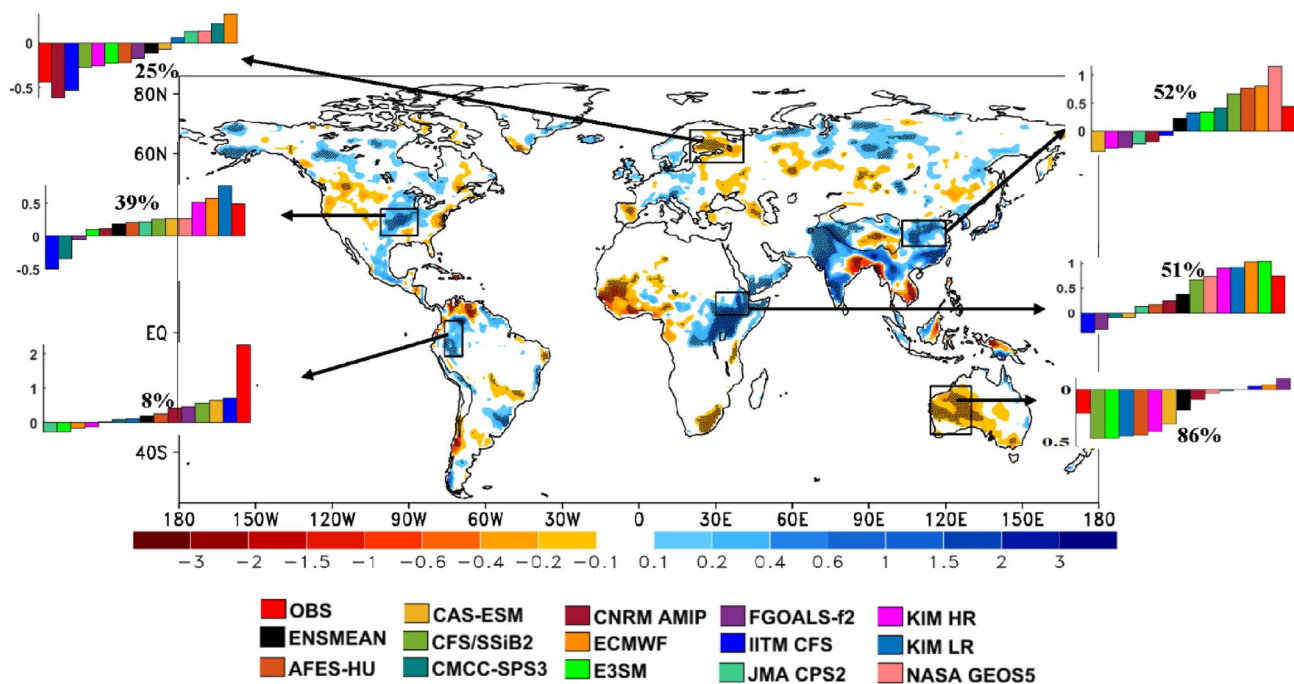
0
-0.5
25%

1
0.5
0
52%

80N
60N
EQ
40S

0.5
0
-0.5
39%

1
0.5
0
51%

2
1
0
8%

0
-0.5
86%

180 150W 120W 90W 60W 30W 0 30E 60E 90E 120E 150E 180

-3 -2 -1.5 -1 -0.6 -0.4 -0.2 -0.1 0.1 0.2 0.4 0.6 1 1.5 2 3

OBS
ENSMEAN
AFES-HU
CAS-ESM
CFS/SSiB2
CMCC-SPS3
CNRM AMIP
ECMWF
E3SM
FGOALS-f2
IITM CFS
JMA CPS2
KIM HR
KIM LR
NASA GEOS5